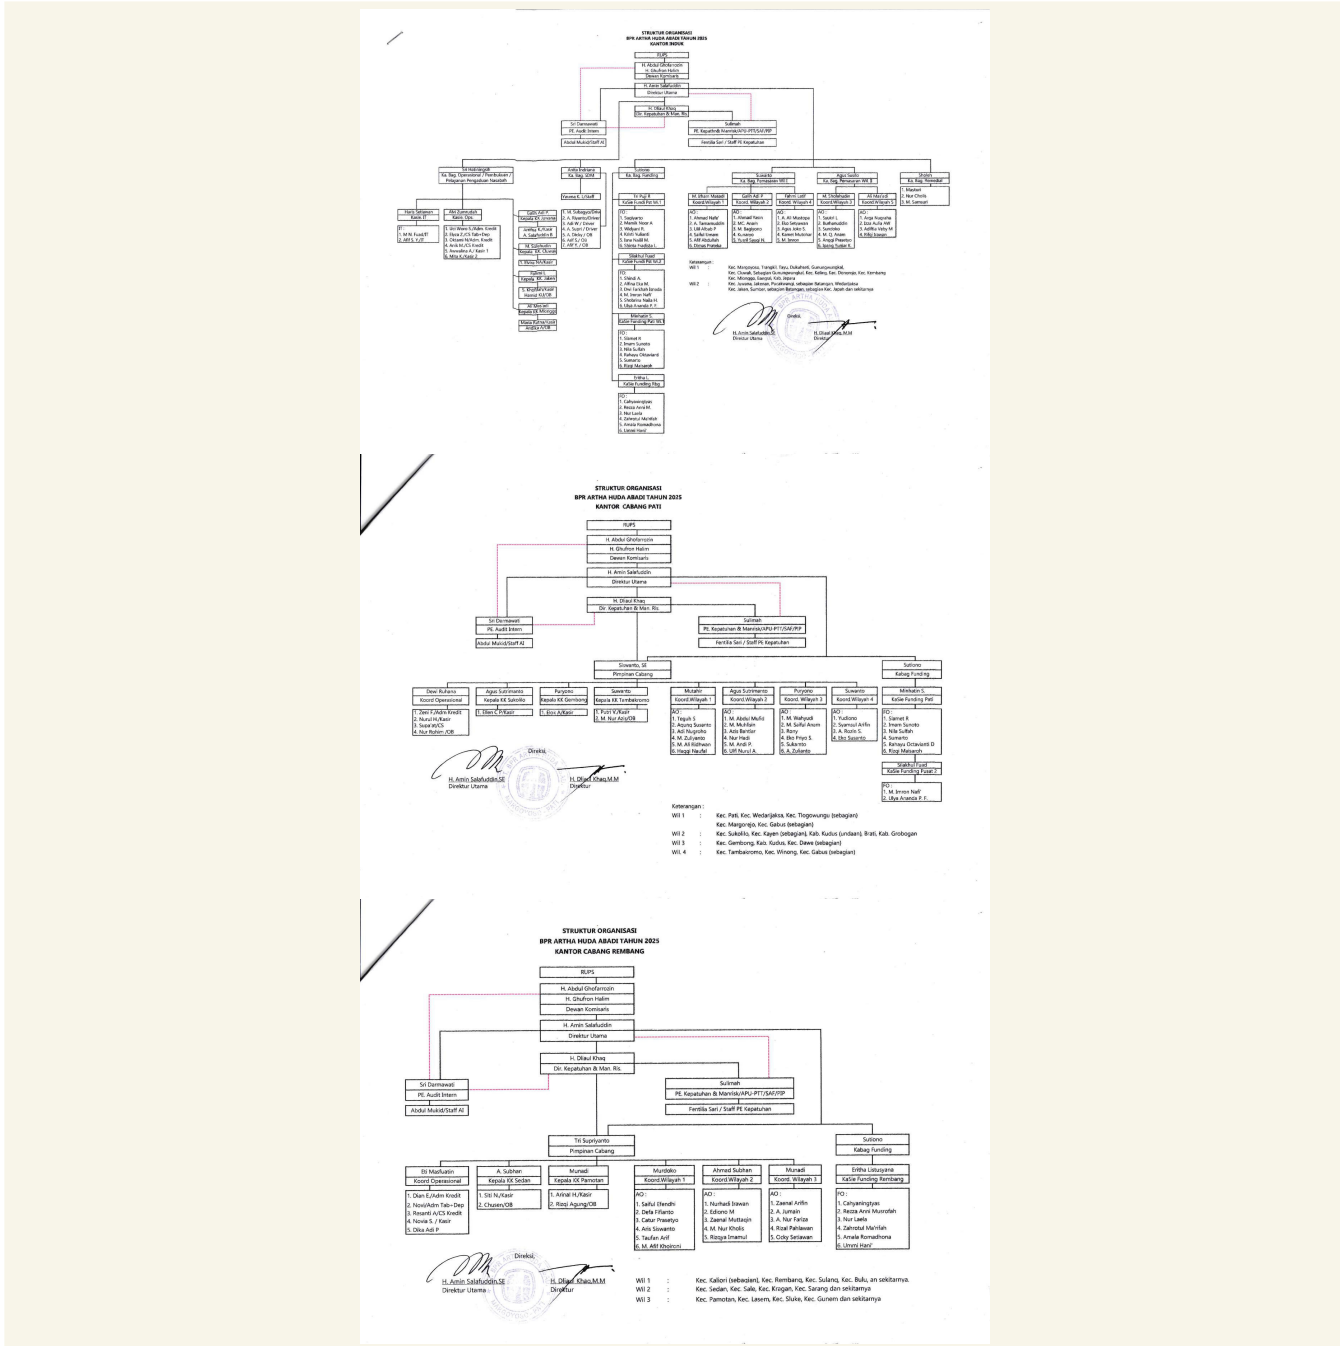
STRUKTUR ORGANISASI
BPR ARTHA HUDA ABADI TAHUN 2025
KANTOR INDUK

RUPS

H. Abdul Ghofarrozin
H. Ghufron Halim
Dewan Komisaris

H. Amin Salafuddin
Direktur Utama

H. Dliaul Khaq
Dir. Kepatuhan & Man. Ris.

Sri Darmawati
PE. Audit Intern

Abdul Mukid/Staff AI

Sulimah
PE. Kepatuhan & Manrisk/APU-PPT/SAF/PIP

Fentilia Sari / Staff PE Kepatuhan

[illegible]

H. Amin Salafuddin
Direktur Utama

H. Dliaul Khaq, M.M
Direktur

STRUKTUR ORGANISASI
BPR ARTHA HUDA ABADI TAHUN 2025
KANTOR CABANG PATI

RUPS

H. Abdul Ghofarrozin
H. Ghufron Halim
Dewan Komisaris

H. Amin Salafuddin
Direktur Utama

H. Dliaul Khaq
Dir. Kepatuhan & Man. Ris.

Sri Darmawati
PE. Audit Intern

Abdul Mukid/Staff AI

Sulimah
PE. Kepatuhan & Manrisk/APU-PPT/SAF/PIP

Fentilia Sari / Staff PE Kepatuhan

Siswanto, SE
Pimpinan Cabang

Sutiono
Kabag Funding

Dewi Ruhana
Koord Operasional

1. Zeni Y./Adm Kredit
2. Nurul H./Kasir
3. Suparti/CS
4. Nur Rohim /OB

Agus Sutrimanto
Kepala KK Sukolilo

1. Eben C.P/Kasir

Paryono
Kepala KK Gembong

1. Eko A/Kasir

Suwanto
Kepala KK Tambakromo

1. Putri V./Kasir
2. M. Nur Aziz/OB

Mutahir
Koord.Wilayah 1

AO :
1. Teguh S
2. Agung Susanto
3. Adi Nugroho
4. M. Zulyanto
5. M. Ali Ridhwan
6. Haqqi Naufal

Agus Sutrimanto
Koord.Wilayah 2

AO :
1. M. Abdul Mufid
2. M. Muhibin
3. Adi Bantar
4. Nur Hadi
5. M. Andi P.
6. Ulil Nurul A.

Puryono
Koord. Wilayah 3

AO :
1. M. Wahyudi
2. M. Saiful Anam
3. Rony
4. Eko Priyo S.
5. Sukarno
6. A. Zulianto

Suwanto
Koord.Wilayah 4

AO :
1. Yudiono
2. Syamsul Arifin
3. A. Rozin S.
4. Eko Susanto

Mirnhatin S.
KaSie Funding Pati

FO :
1. Slamet R
2. Imam Sunoto
3. Nila Sufiah
4. Sumarto
5. Rahayu Octaviani D
6. Rizqi Maisaroh

Shokhul Fuad
KaSie Funding Pusat 2

FO :
1. M. Imron Nafi'
2. Ulya Ananda P. F.

Direksi,

H. Amin Salafuddin,SE
Direktur Utama

H. Dliaul Khaq,M.M
Direktur

Keterangan :
Wil 1 : Kec. Pati, Kec. Wedarijaksa, Kec. Tlogowungu (sebagian)
Kec. Margorejo, Kec. Gabus (sebagian)
Wil 2 : Kec. Sukolilo, Kec. Kayen (sebagian), Kab. Kudus (undaan), Brati, Kab. Grobogan
Wil 3 : Kec. Gembong, Kab. Kudus, Kec. Dawe (sebagian)
Wil. 4 : Kec. Tambakromo, Kec. Winong, Kec. Gabus (sebagian)

STRUKTUR ORGANISASI
BPR ARTHA HUDA ABADI TAHUN 2025
KANTOR CABANG REMBANG

RUPS

H. Abdul Ghofarrozin
H. Ghufron Halim
Dewan Komisaris

H. Amin Salafuddin
Direktur Utama

H. Dliaul Khaq
Dir. Kepatuhan & Man. Ris.

Sri Darmawati
PE. Audit Intern

Abdul Mukid/Staff AI

Sulimah
PE. Kepatuhan & Manrisk/APU-PPT/SAF/PIP

Fentilia Sari / Staff PE Kepatuhan

Tri Supriyanto
Pimpinan Cabang

Sutiono
Kabag Funding

Eti Masfuatin
Koord Operasional

1. Dian E./Adm Kredit
2. Novi/Adm Tab+Dep
3. Resanti A/CS Kredit
4. Novia S. / Kasir
5. Dika Adi P

A. Subhan
Kepala KK Sedan

1. Siti N./Kasir
2. Chusen/OB

Munadi
Kepala KK Pamotan

1. Arinal H./Kasir
2. Rizqi Agung/OB

Muridoko
Koord.Wilayah 1

AO :
1. Saiful Efendhi
2. Defa Fifianto
3. Catur Prasetyo
4. Aris Siswanto
5. Taufan Arif
6. M. Arif Khoironi

Ahmad Subhan
Koord.Wilayah 2

AO :
1. Nurhadi Irawan
2. Ediono M
3. Zaenal Muttaqin
4. M. Nur Kholis
5. Rizqya Imamul

Munadi
Koord. Wilayah 3

AO :
1. Zaenal Arifin
2. A. Jumain
3. A. Nur Fariza
4. Rizal Pahlawan
5. Ocky Setiawan

Erlitha Listuyana
KaSie Funding Rembang

FO :
1. Cahyaningtyas
2. Rezza Anni Musrofah
3. Nur Laela
4. Zahrotul Ma'rifah
5. Amala Romadhona
6. Ummi Hani'

Direksi,

H. Amin Salafuddin,SE
Direktur Utama

H. Dliaul Khaq,M.M
Direktur

Wil 1 : Kec. Kaliori (sebagian), Kec. Rembang, Kec. Sulang, Kec. Bulu, an sekitarnya.
Wil 2 : Kec. Sedan, Kec. Sale, Kec. Kragan, Kec. Sarang dan sekitarnya
Wil 3 : Kec. Pamotan, Kec. Lasem, Kec. Sluke, Kec. Gunem dan sekitarnya